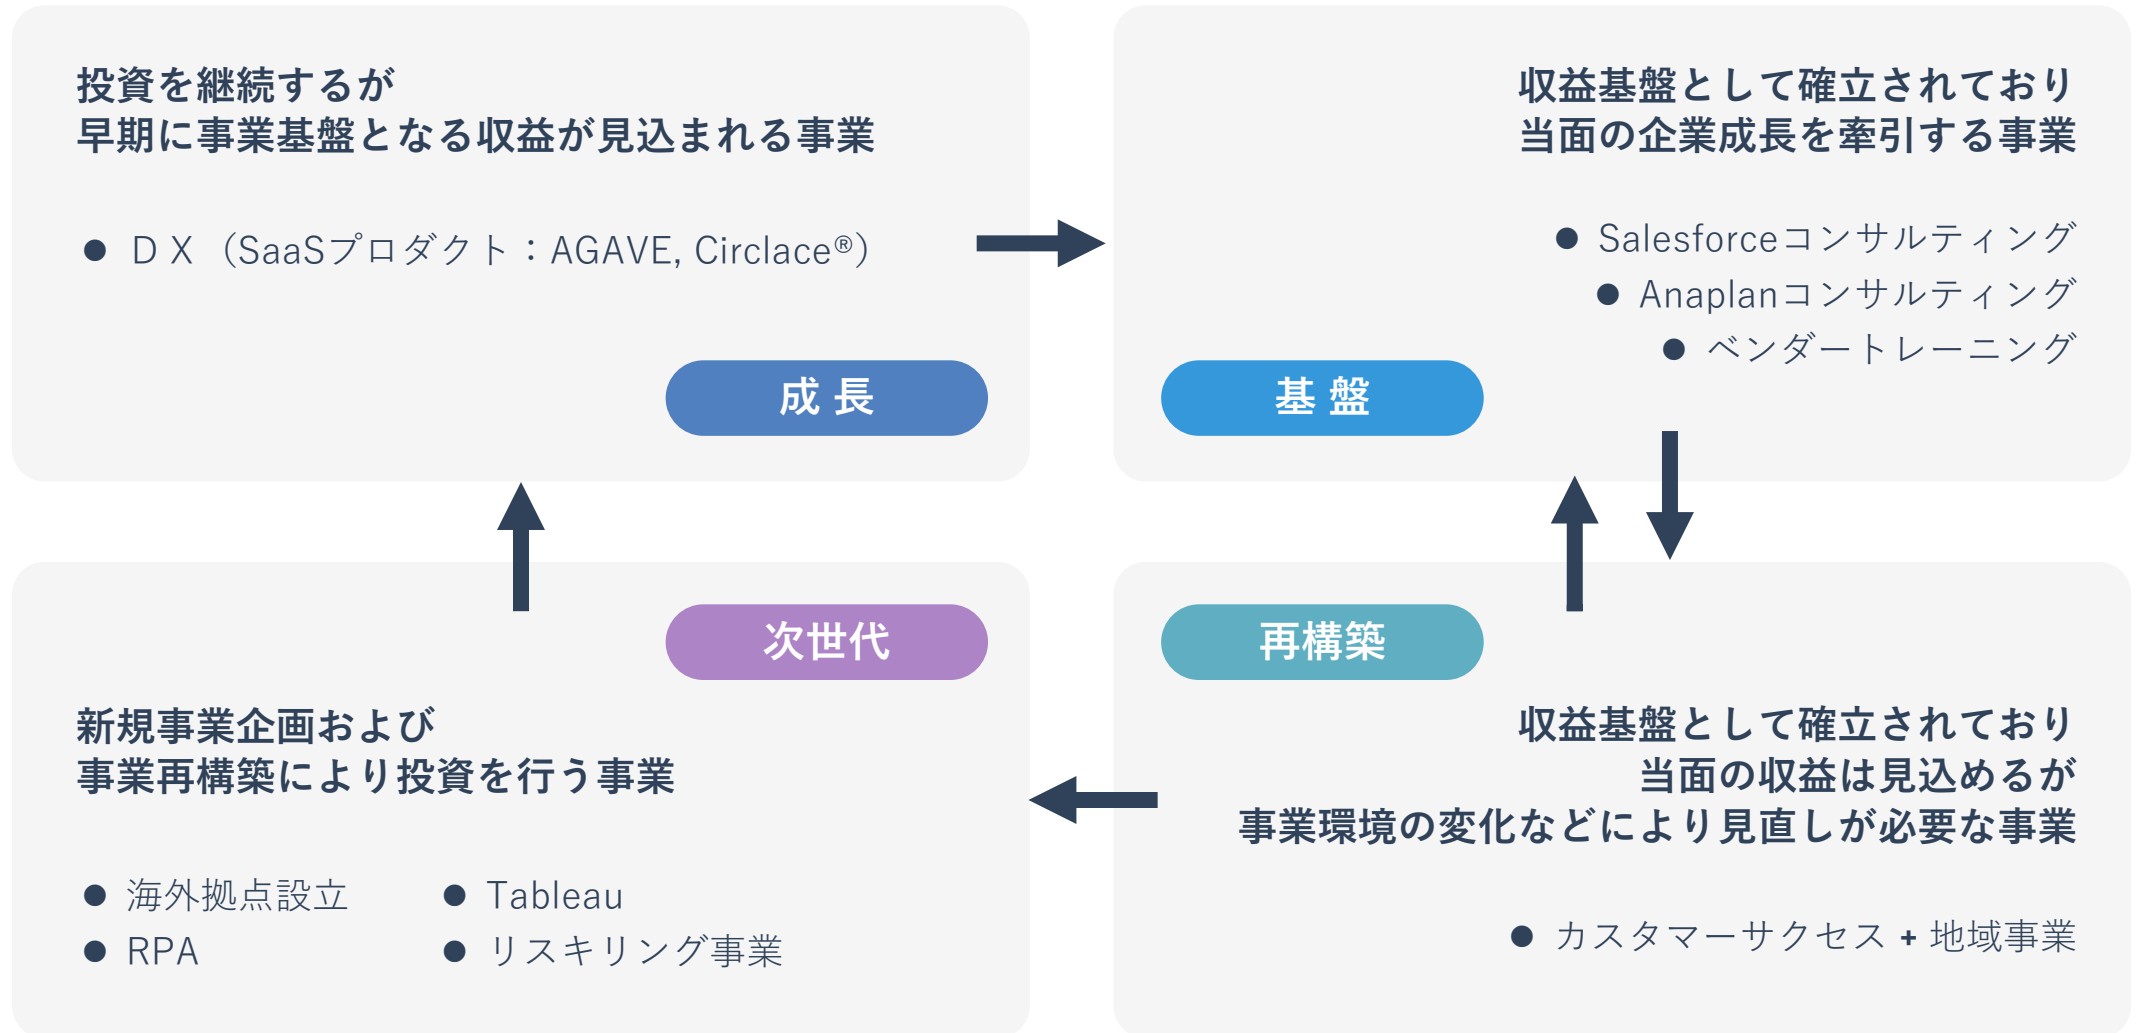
投資を継続するが
早期に事業基盤となる収益が見込まれる事業

● ＤＸ（SaaSプロダクト：AGAVE, Circlace®）

成 長

収益基盤として確立されており
当面の企業成長を牽引する事業

● Salesforceコンサルティング
● Anaplanコンサルティング
● ベンダートレーニング

基 盤

次世代

新規事業企画および
事業再構築により投資を行う事業

● 海外拠点設立
● RPA
● Tableau
● リスキリング事業

再構築

収益基盤として確立されており
当面の収益は見込めるが
事業環境の変化などにより見直しが必要な事業

● カスタマーサクセス + 地域事業